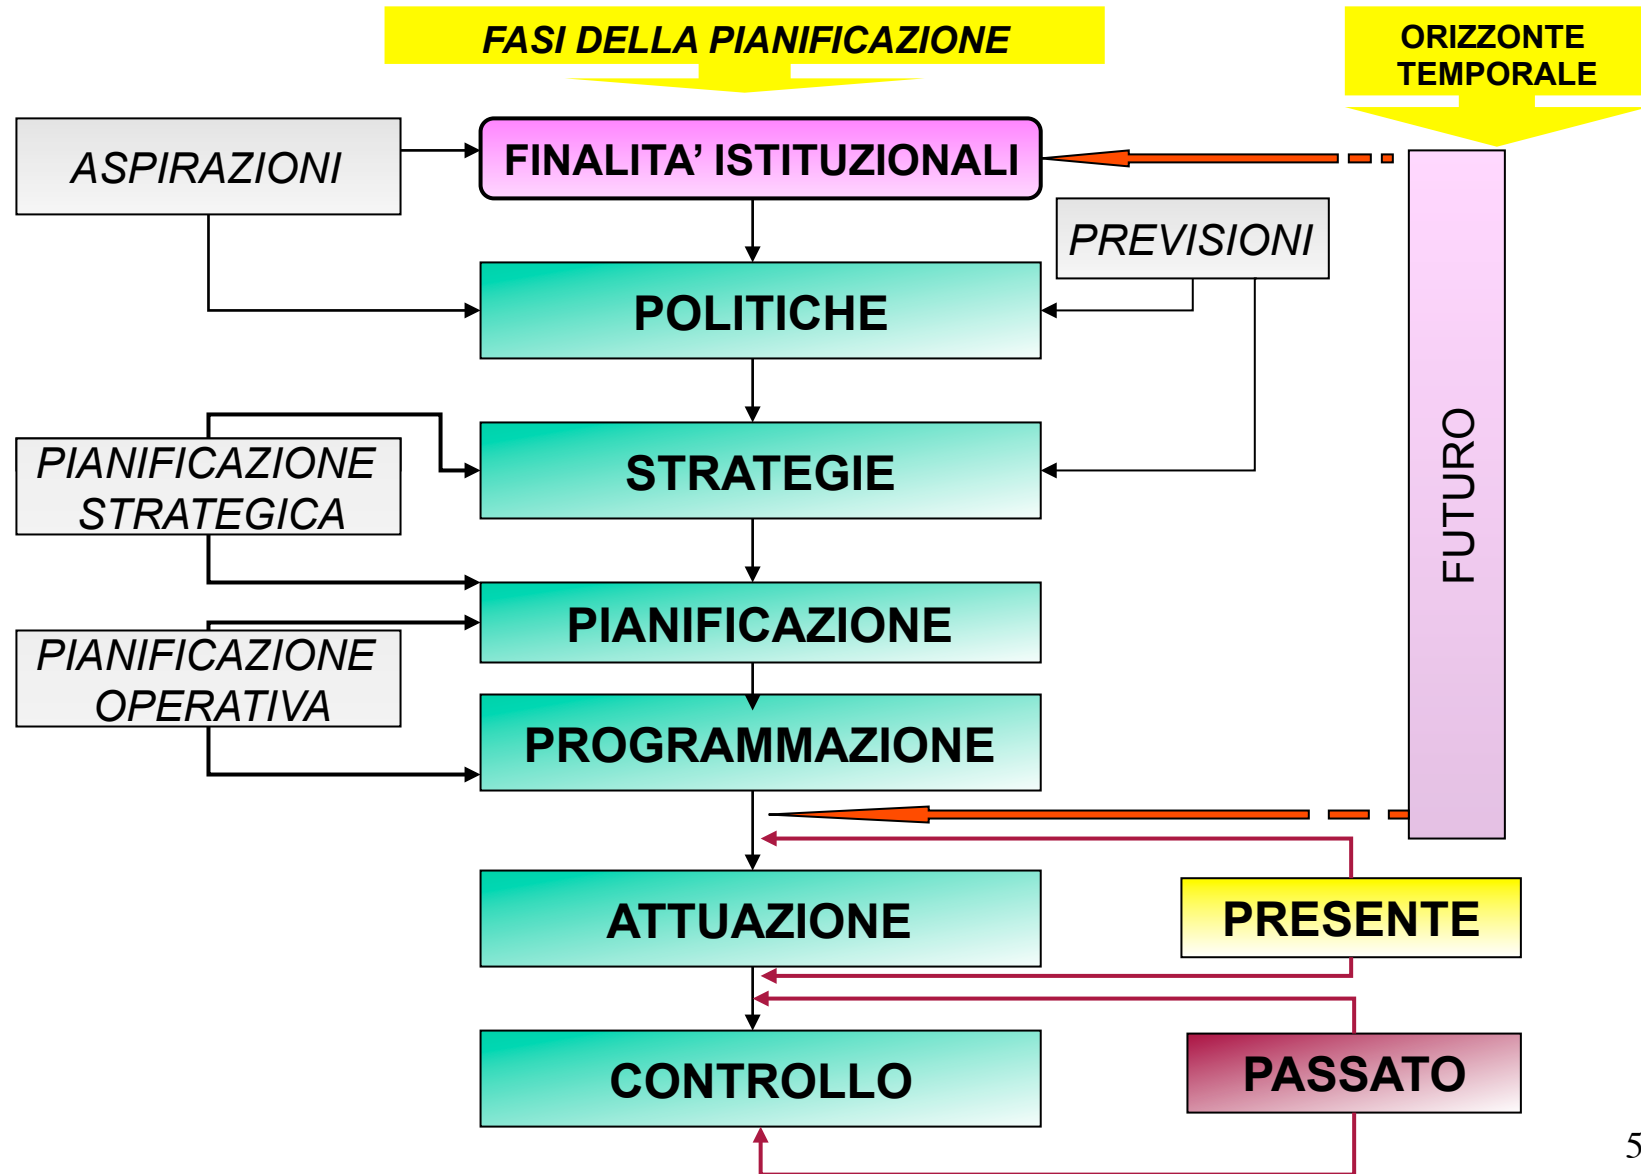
FASI DELLA PIANIFICAZIONE

ORIZZONTE TEMPORALE

ASPIRAZIONI

FINALITA' ISTITUZIONALI

PREVISIONI

POLITICHE

PIANIFICAZIONE STRATEGICA

STRATEGIE

PIANIFICAZIONE

PIANIFICAZIONE OPERATIVA

PROGRAMMAZIONE

FUTURO

ATTUAZIONE

PRESENTE

CONTROLLO

PASSATO

5